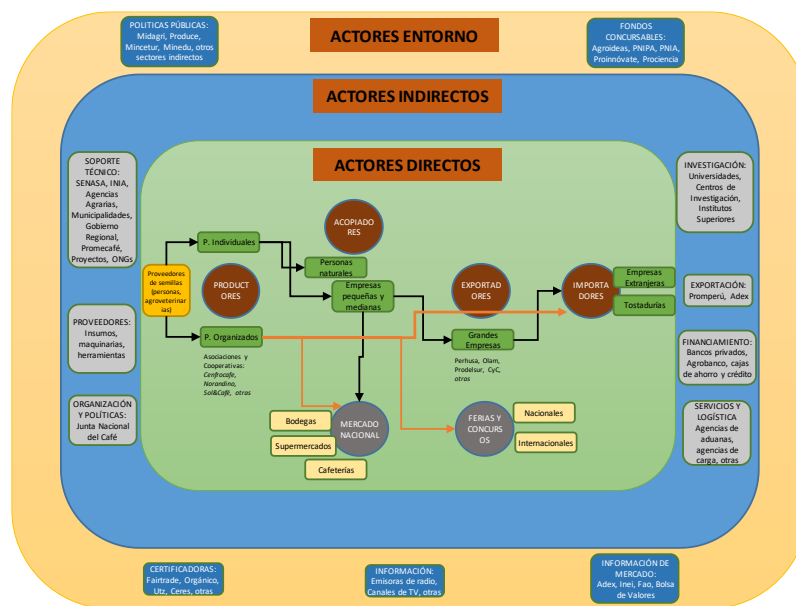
POLITICAS PÚBLICAS: Midagri, Produce, Mincetur, Minedu, otros sectores indirectos

ACTORES ENTORNO

FONDOS CONCURSABLES: Agroideas, PNIPA, PNIA, Proinnóvate, Prociencia

ACTORES INDIRECTOS

SOPORTE TÉCNICO: SENASA, INIA, Agencias Agrarias, Municipalidades, Gobierno Regional, Promecafé, Proyectos, ONGs

ACTORES DIRECTOS

INVESTIGACIÓN: Universidades, Centros de Investigación, Institutos Superiores

ACOPIADORES

P. Individuales

Personas naturales

Proveedores de semillas (personas, agroveterinarias)

PRODUCTORES

Empresas pequeñas y medianas

EXPORTADORES

IMPORTADORES

Empresas Extranjeras

Tostadurías

EXPORTACIÓN: Promperú, Adex

PROVEEDORES: Insumos, maquinarias, herramientas

P. Organizados

Grandes Empresas

Asociaciones y Cooperativas: Cenfrocafe, Norandino, Sol&Café, otras

Perhusa, Olam, Prodelsur, CyC, otras

FINANCIAMIENTO: Bancos privados, Agrobanco, cajas de ahorro y crédito

ORGANIZACIÓN Y POLÍTICAS: Junta Nacional del Café

Bodegas

Supermercados

Cafeterías

MERCADO NACIONAL

FERIAS Y CONCURSOS

Nacionales

Internacionales

SERVICIOS Y LOGÍSTICA Agencias de aduanas, agencias de carga, otras

CERTIFICADORAS: Fairtrade, Orgánico, Utz, Ceres, otras

INFORMACIÓN: Emisoras de radio, Canales de TV, otras

INFORMACIÓN DE MERCADO: Adex, Inei, Fao, Bolsa de Valores